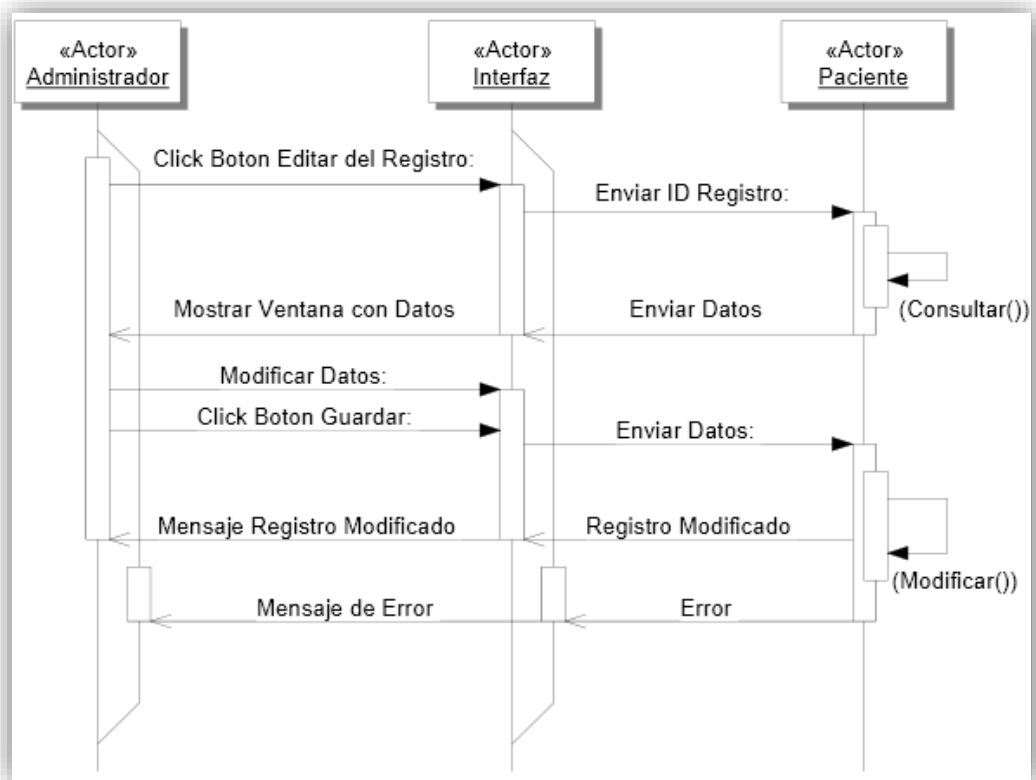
«Actor»
Administrador

«Actor»
Interfaz

«Actor»
Paciente

Click Boton Editar del Registro:

Enviar ID Registro:

Mostrar Ventana con Datos

Enviar Datos

(Consultar())

Modificar Datos:

Click Boton Guardar:

Enviar Datos:

Mensaje Registro Modificado

Registro Modificado

(Modificar())

Mensaje de Error

Error